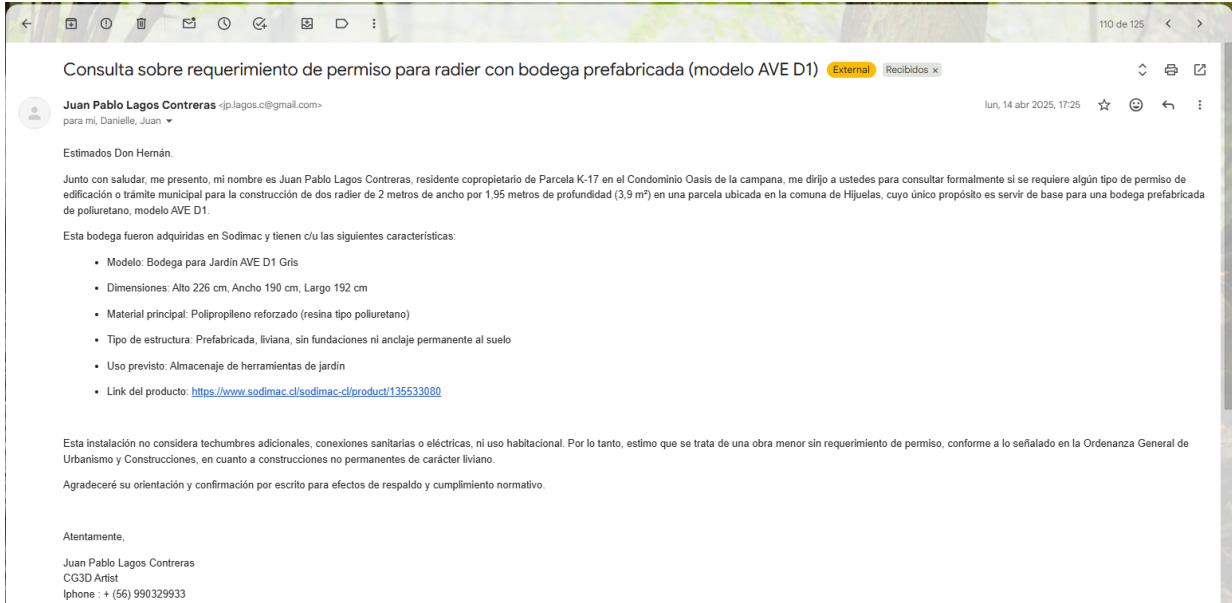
110 de 125

Consulta sobre requerimiento de permiso para radier con bodega prefabricada (modelo AVE D1) External Recibidos ×

Juan Pablo Lagos Contreras <jp.lagos.c@gmail.com>
para mí, Danielle, Juan

lun, 14 abr 2025, 17:25

Estimados Don Hernán.

Junto con saludar, me presento, mi nombre es Juan Pablo Lagos Contreras, residente copropietario de Parcela K-17 en el Condominio Oasis de la campana, me dirijo a ustedes para consultar formalmente si se requiere algún tipo de permiso de edificación o trámite municipal para la construcción de dos radier de 2 metros de ancho por 1,95 metros de profundidad (3,9 m²) en una parcela ubicada en la comuna de Hijuelas, cuyo único propósito es servir de base para una bodega prefabricada de poliuretano, modelo AVE D1.

Esta bodega fueron adquiridas en Sodimac y tienen c/u las siguientes características:

- Modelo: Bodega para Jardín AVE D1 Gris
- Dimensiones: Alto 226 cm, Ancho 190 cm, Largo 192 cm
- Material principal: Polipropileno reforzado (resina tipo poliuretano)
- Tipo de estructura: Prefabricada, liviana, sin fundaciones ni anclaje permanente al suelo
- Uso previsto: Almacenaje de herramientas de jardín
- Link del producto: https://www.sodimac.cl/sodimac-cl/product/135533080

Esta instalación no considera techumbres adicionales, conexiones sanitarias o eléctricas, ni uso habitacional. Por lo tanto, estimo que se trata de una obra menor sin requerimiento de permiso, conforme a lo señalado en la Ordenanza General de Urbanismo y Construcciones, en cuanto a construcciones no permanentes de carácter liviano.

Agradeceré su orientación y confirmación por escrito para efectos de respaldo y cumplimiento normativo.

Atentamente,

Juan Pablo Lagos Contreras
CG3D Artist
Iphone : + (56) 990329933